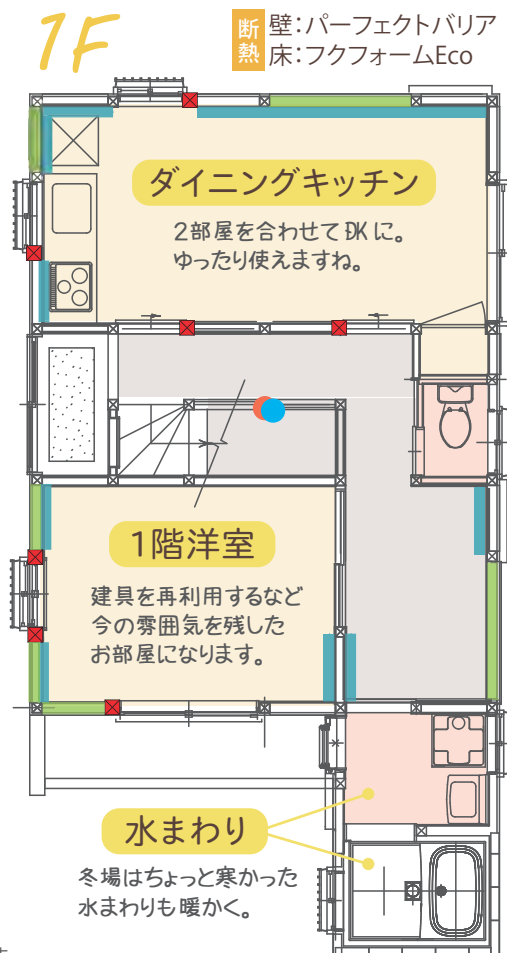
1F

断熱
壁:パーフェクトバリア
床:フクフォームEco

ダイニングキッチン

2部屋を合わせてDKに。ゆったり使えますね。

1階洋室

建具を再利用するなど今の雰囲気を残したお部屋になります。

水まわり

冬場はちょっと寒かった水まわりも暖かく。